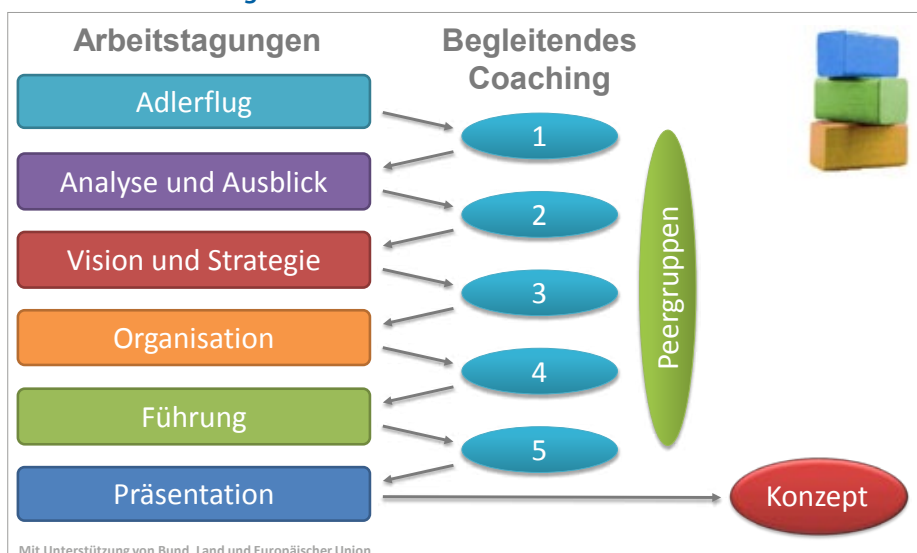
Arbeitstagungen

Begleitendes Coaching

Adlerflug

1

Analyse und Ausblick

2

Vision und Strategie

3

Organisation

4

Führung

5

Präsentation

Peergruppen

Konzept

Mit Unterstützung von Bund, Land und Europäischer Union